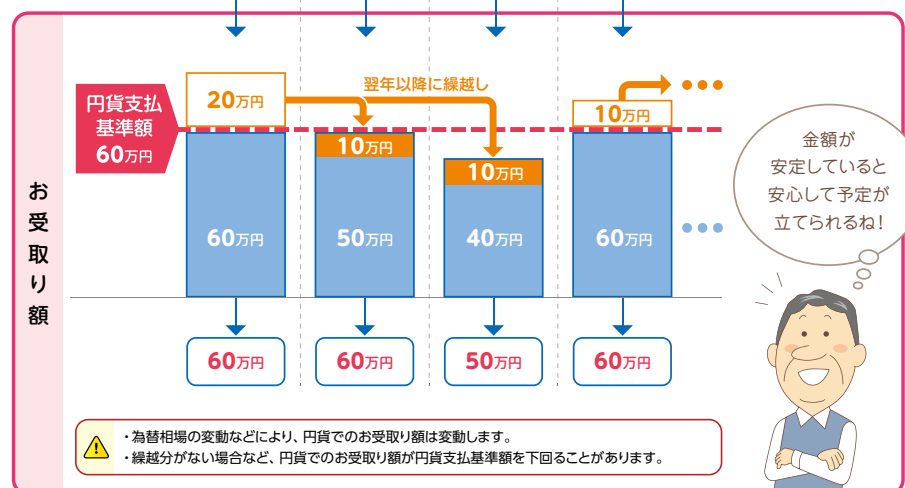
お受取り額

円貨支払基準額60万円

20万円

翌年以降に繰越し

10万円

10万円

10万円

10万円

60万円

50万円

40万円

60万円

60万円

60万円

50万円

60万円

金額が安定していると安心して予定が立てられるね！

・為替相場の変動などにより、円貨でのお受取り額は変動します。
・繰越分がない場合など、円貨でのお受取り額が円貨支払基準額を下回ることがあります。